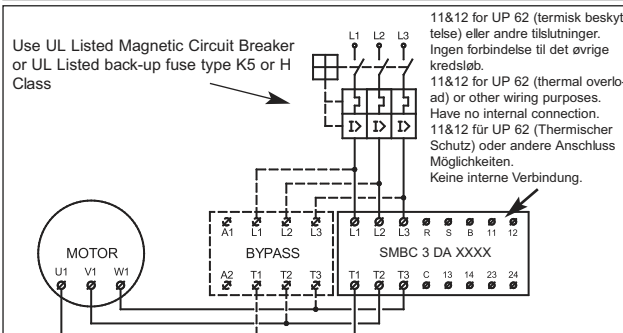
Use UL Listed Magnetic Circuit Breaker or UL Listed back-up fuse type K5 or H Class

L1 L2 L3

11&12 for UP 62 (termisk beskyttelse) eller andre tilslutninger. Ingen forbindelse til det øvrige kredsløb.
11&12 for UP 62 (thermal overload) or other wiring purposes. Have no internal connection.
11&12 für UP 62 (Thermischer Schutz) oder andere Anschluss Möglichkeiten.
Keine interne Verbindung.

MOTOR
U1 V1 W1

A1 L1 L2 L3
BYPASS
A2 T1 T2 T3

L1 L2 L3 R S B 11 12
SMBC 3 DA XXXX
T1 T2 T3 C 13 14 23 24